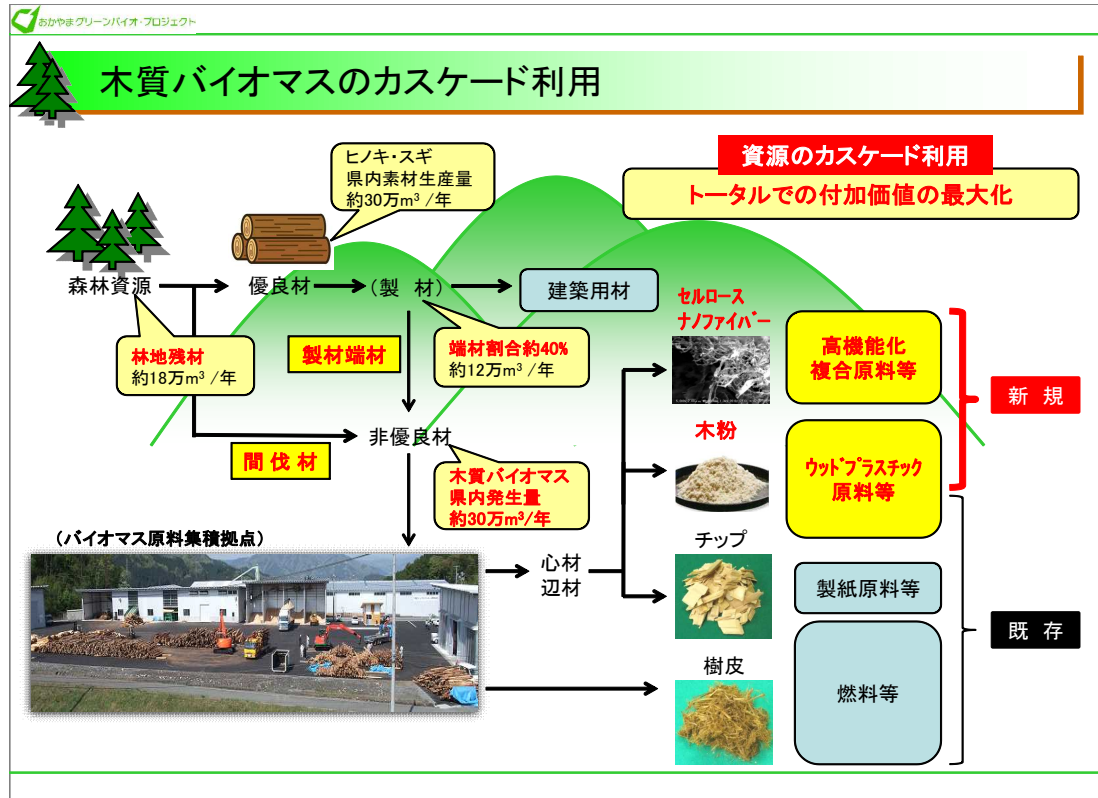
おかやまグリーンバイオ・プロジェクト

木質バイオマスのカスケード利用

資源のカスケード利用

トータルでの付加価値の最大化

ヒノキ・スギ
県内素材生産量
約30万m$^3$／年

森林資源

優良材

（製　材）

建築用材

林地残材
約18万m$^3$／年

製材端材

端材割合約40%
約12万m$^3$／年

非優良材

間伐材

木質バイオマス
県内発生量
約30万m$^3$/年

（バイオマス原料集積拠点）

心材
辺材

セルロース
ナノファイバー

高機能化
複合原料等

木粉

ウッドプラスチック
原料等

新　規

チップ

製紙原料等

既　存

樹皮

燃料等